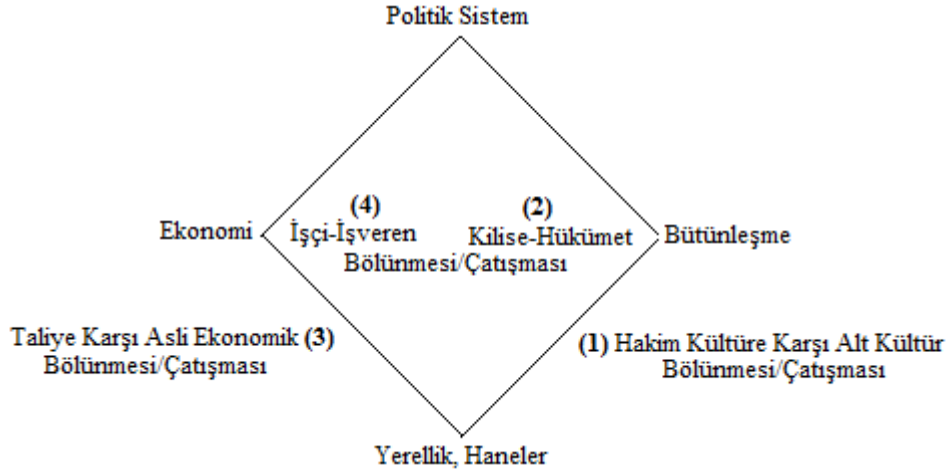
Politik Sistem

Ekonomi

(4)
İşçi-İşveren

(2)
Kilise-Hükümet
Bölünmesi/Çatışması

Bütünleşme

Taliye Karşı Asli Ekonomik (3)
Bölünmesi/Çatışması

(1) Hakim Kültüre Karşı Alt Kültür
Bölünmesi/Çatışması

Yerellik, Haneler